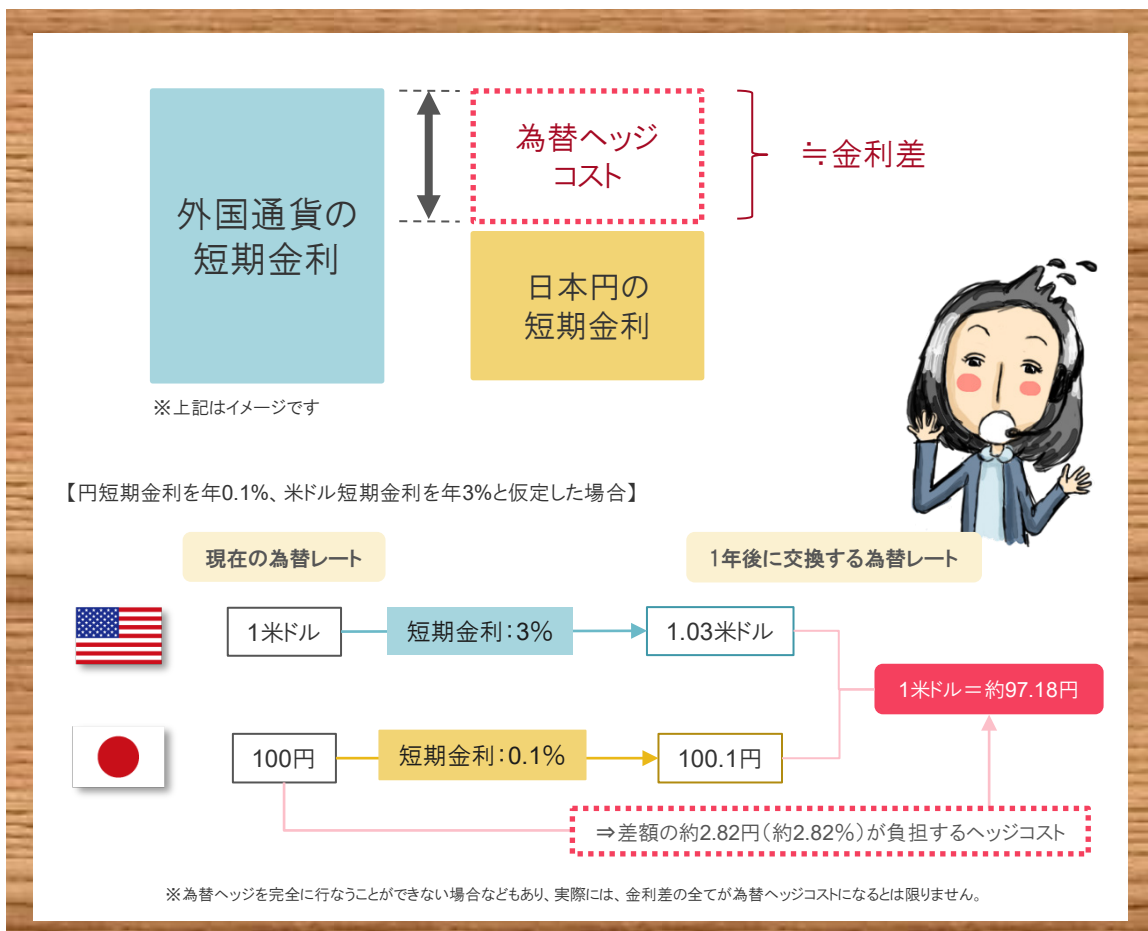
外国通貨の短期金利

為替ヘッジコスト

≒金利差

日本円の短期金利

※上記はイメージです

【円短期金利を年0.1%、米ドル短期金利を年3%と仮定した場合】

現在の為替レート

1年後に交換する為替レート

1米ドル

短期金利：3%

1.03米ドル

1米ドル＝約97.18円

100円

短期金利：0.1%

100.1円

⇒差額の約2.82円（約2.82%）が負担するヘッジコスト

※為替ヘッジを完全に行なうことができない場合などもあり、実際には、金利差の全てが為替ヘッジコストになるとは限りません。